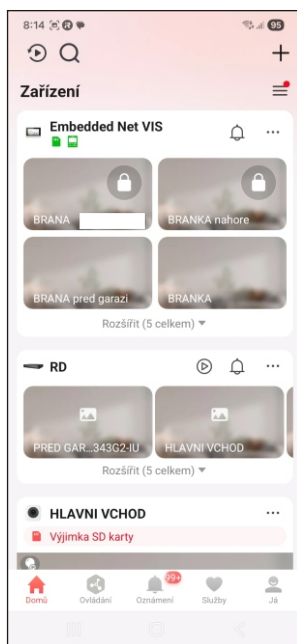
8:14

95

Zařízení

Embedded Net VIS

BRANA

BRANKA nahore

BRANA pred garazi

BRANKA

Rozšířit (5 celkem)

RD

PRED GAR...343G2-IU

HLAVNI VCHOD

Rozšířit (5 celkem)

HLAVNI VCHOD

Výjimka SD karty

99+

Domů

Ovládání

Oznámení

Služby

Já